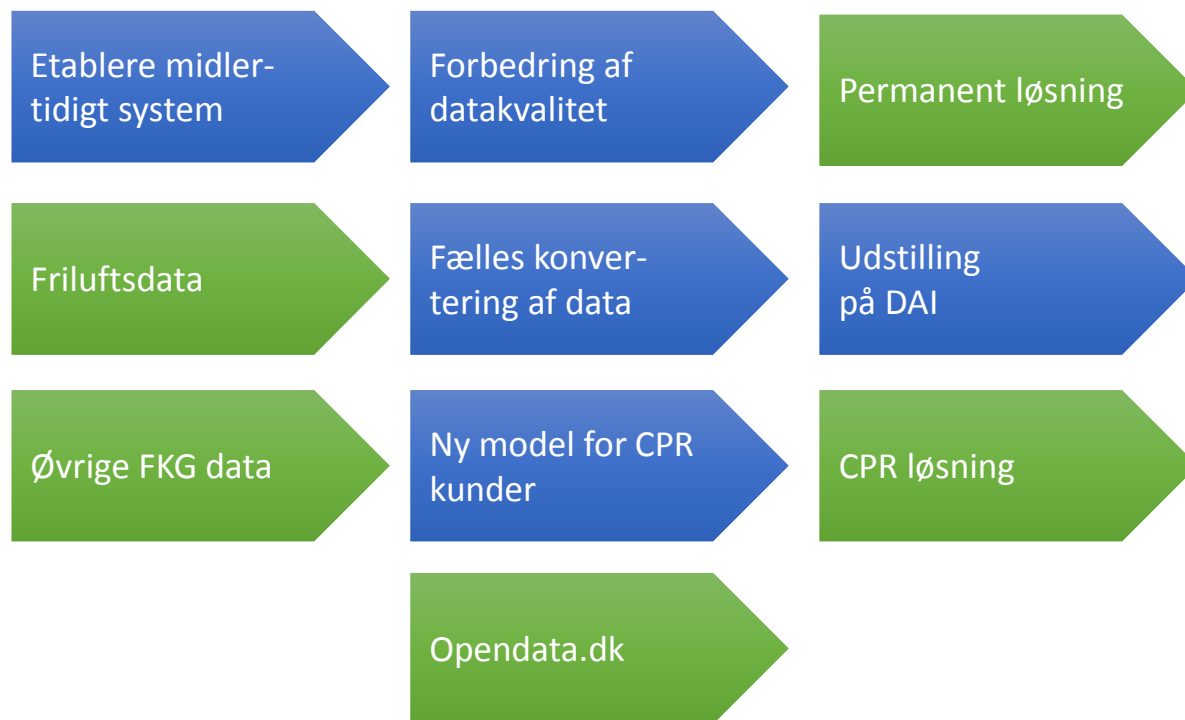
Etablere midlertidigt system

Forbedring af datakvalitet

Permanent løsning

Friluftsdata

Fælles konvertering af data

Udstilling på DAI

Øvrige FKG data

Ny model for CPR kunder

CPR løsning

Opendata.dk